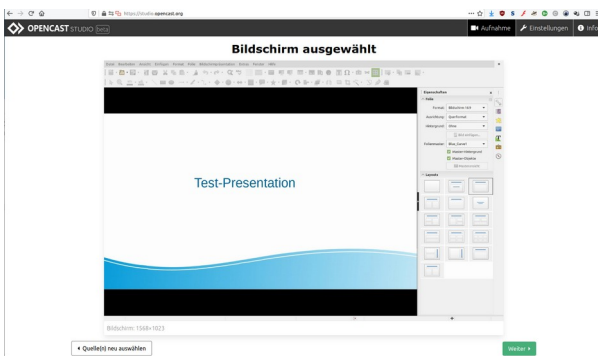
https://studio.opencast.org

OPENCAST STUDIO beta

Aufnahme Einstellungen Info

Bildschirm ausgewählt

Datei Bearbeiten Ansicht Einfügen Format Folie Bildschirmpräsentation Extras Fenster Hilfe

Eigenschaften

Folie

Format: Bildschirm 16:9

Ausrichtung: Querformat

Hintergrund: Ohne

Folienmaster: Blue_Curve1

Master-Hintergrund

Master-Objekte

Layouts

Test-Presentation

Bildschirm: 1568×1023

◂ Quelle(n) neu auswählen

Weiter ▸